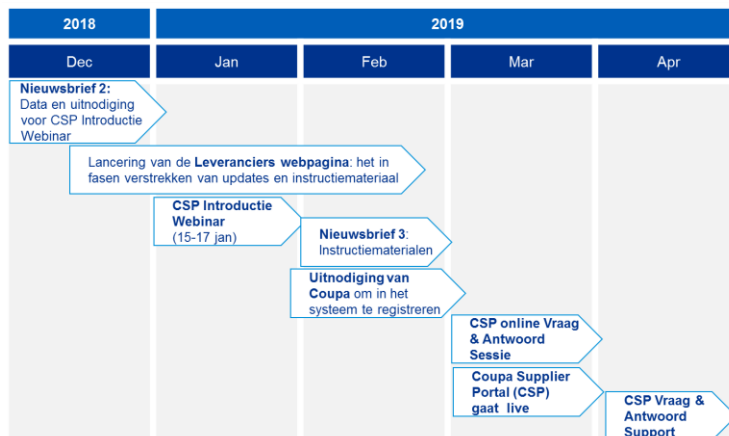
| 2018 | 2019 | | | |
|---|---|---|---|---|
| Dec | Jan | Feb | Mar | Apr |

Nieuwsbrief 2: Data en uitnodiging voor CSP Introductie Webinar

Lancering van de Leveranciers webpagina: het in fasen verstrekken van updates en instructiemateriaal

CSP Introductie Webinar (15-17 jan)

Nieuwsbrief 3: Instructiematerialen

Uitnodiging van Coupa om in het systeem te registreren

CSP online Vraag & Antwoord Sessie

Coupa Supplier Portal (CSP) gaat live

CSP Vraag & Antwoord Support